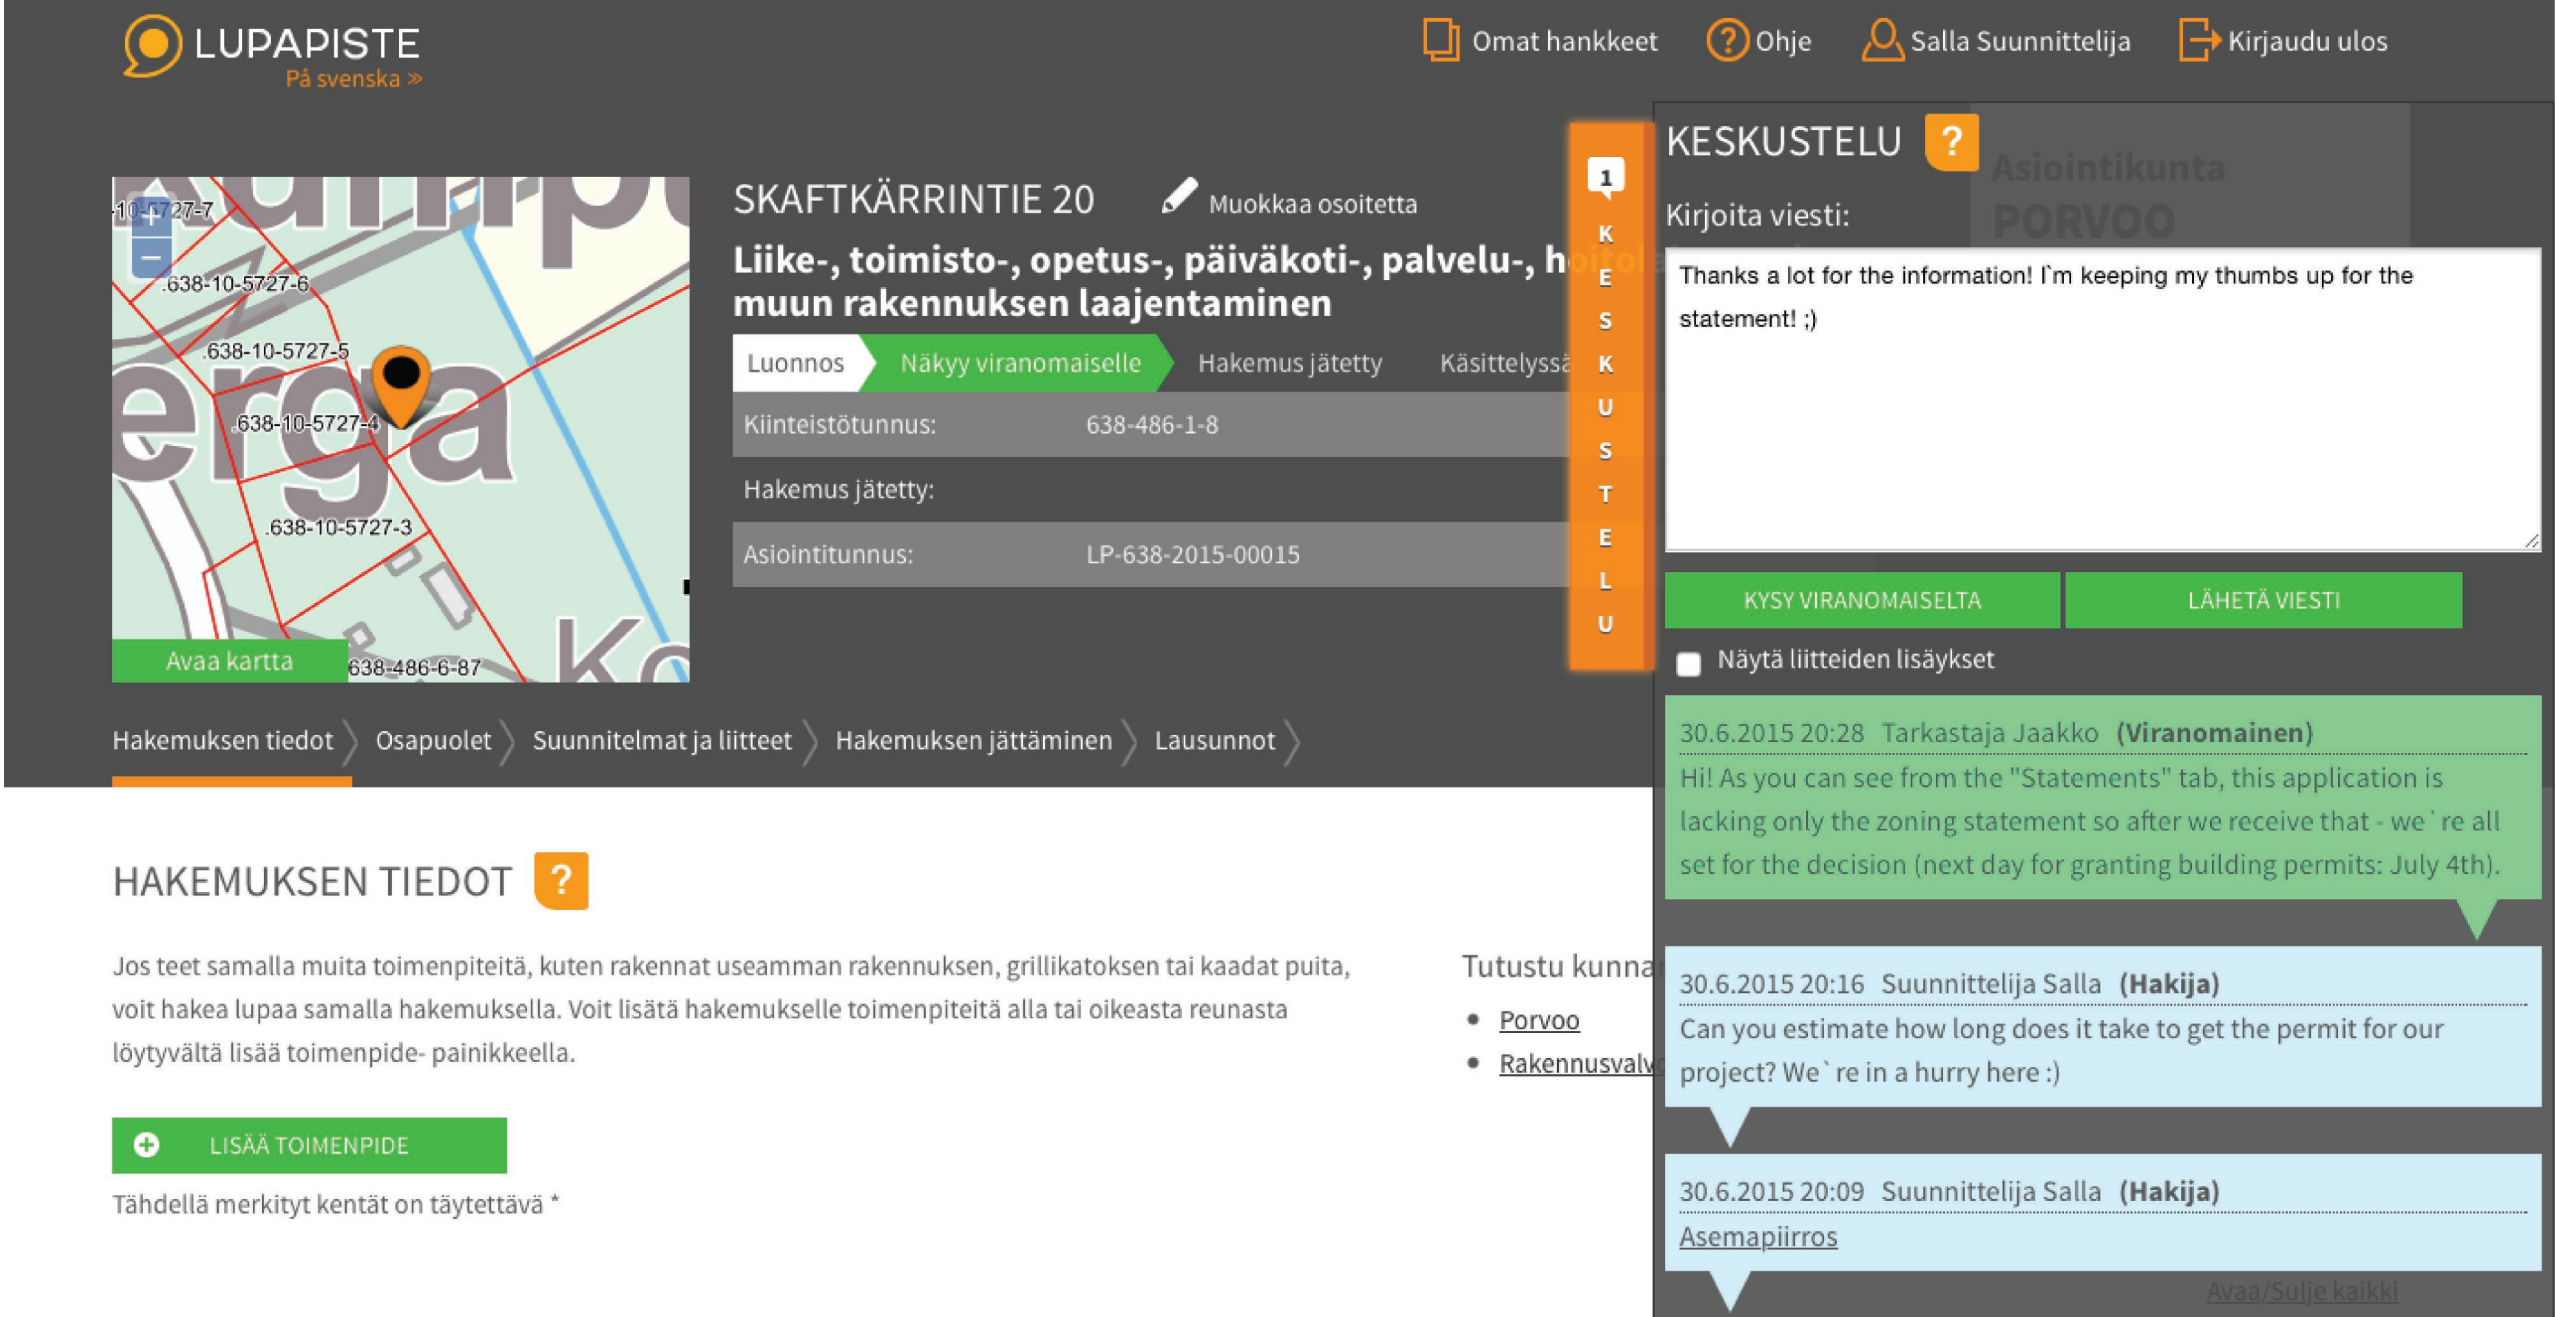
LUPAPISTE
På svenska »

Omat hankkeet  Ohje  Salla Suunnittelija  Kirjaudu ulos

10-5727-7
638-10-5727-6
638-10-5727-5
638-10-5727-4
638-10-5727-3
638-486-6-87
Avaa kartta

SKAFTKÄRRINTIE 20  Muokkaa osoitetta

Liike-, toimisto-, opetus-, päiväkoti-, palvelu-, h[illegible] muun rakennuksen laajentaminen

Luonnos | Näkyy viranomaiselle | Hakemus jätetty | Käsittelyssä

| Kiinteistötunnus: | 638-486-1-8 |
|---|---|
| Hakemus jätetty: | |
| Asiointitunnus: | LP-638-2015-00015 |

1
KESKUSTELU

KESKUSTELU ?
Asiointikunta
PORVOO

Kirjoita viesti:
Thanks a lot for the information! I`m keeping my thumbs up for the statement! ;)

KYSY VIRANOMAISELTA  LÄHETÄ VIESTI

Näytä liitteiden lisäykset

30.6.2015 20:28 Tarkastaja Jaakko (Viranomainen)
Hi! As you can see from the "Statements" tab, this application is lacking only the zoning statement so after we receive that - we`re all set for the decision (next day for granting building permits: July 4th).

30.6.2015 20:16 Suunnittelija Salla (Hakija)
Can you estimate how long does it take to get the permit for our project? We`re in a hurry here :)

30.6.2015 20:09 Suunnittelija Salla (Hakija)
Asemapiirros

Avaa/Sulje kaikki

Hakemuksen tiedot 〉 Osapuolet 〉 Suunnitelmat ja liitteet 〉 Hakemuksen jättäminen 〉 Lausunnot 〉

HAKEMUKSEN TIEDOT ?

Jos teet samalla muita toimenpiteitä, kuten rakennat useamman rakennuksen, grillikatoksen tai kaadat puita, voit hakea lupaa samalla hakemuksella. Voit lisätä hakemukselle toimenpiteitä alla tai oikeasta reunasta löytyvältä lisää toimenpide- painikkeella.

Tutustu kunna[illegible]
• Porvoo
• Rakennusvalv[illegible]

LISÄÄ TOIMENPIDE

Tähdellä merkityt kentät on täytettävä *